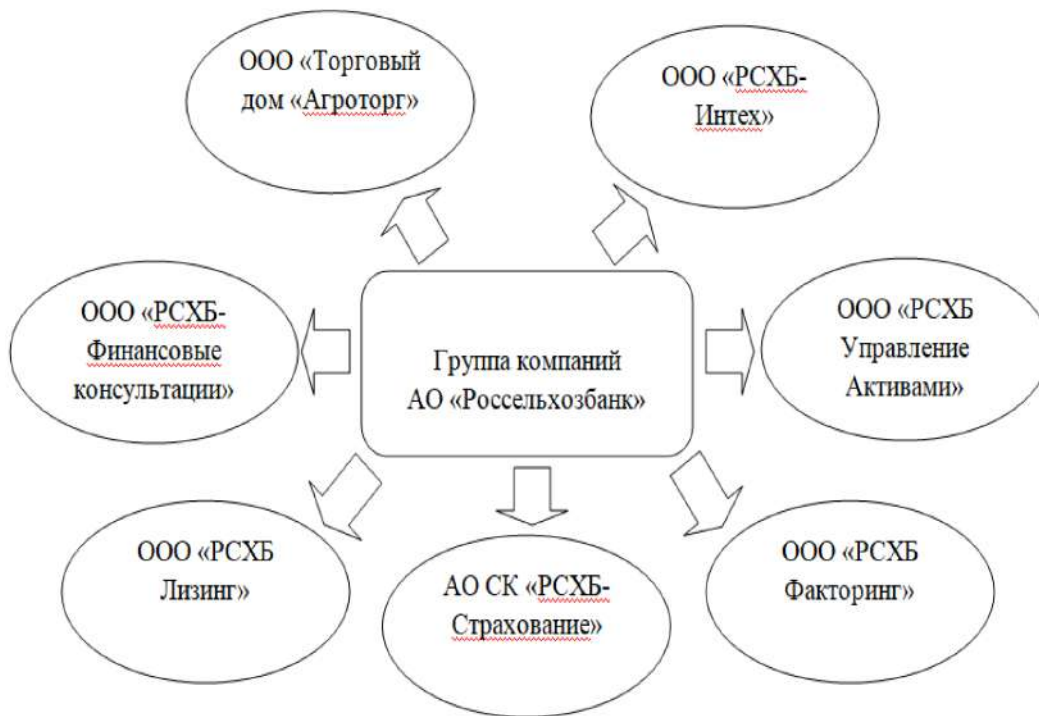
ООО «Торговый дом «Агроторг»

ООО «РСХБ-Интех»

ООО «РСХБ-Финансовые консультации»

Группа компаний АО «Россельхозбанк»

ООО «РСХБ Управление Активами»

ООО «РСХБ Лизинг»

АО СК «РСХБ-Страхование»

ООО «РСХБ Факторинг»